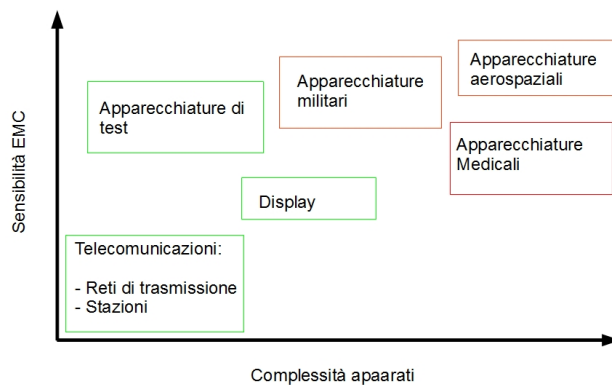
Sensibilità EMC

Apparecchiature di test

Apparecchiature militari

Apparecchiature aerospaziali

Apparecchiature Medicali

Display

Telecomunicazioni:

- Reti di trasmissione
- Stazioni

Complessità apaarati